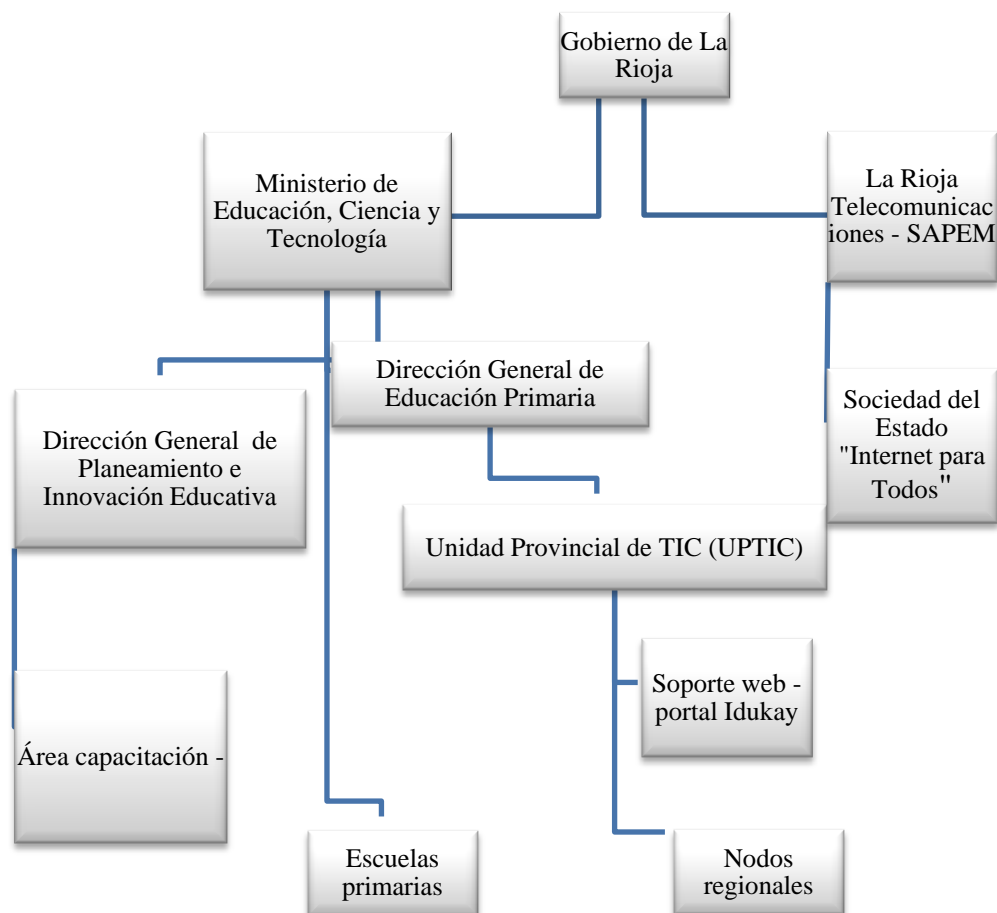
Gobierno de La Rioja

Ministerio de Educación, Ciencia y Tecnología

La Rioja Telecomunicaciones - SAPEM

Dirección General de Educación Primaria

Dirección General de Planeamiento e Innovación Educativa

Sociedad del Estado "Internet para Todos"

Unidad Provincial de TIC (UPTIC)

Soporte web - portal Idukay

Área capacitación -

Escuelas primarias

Nodos regionales